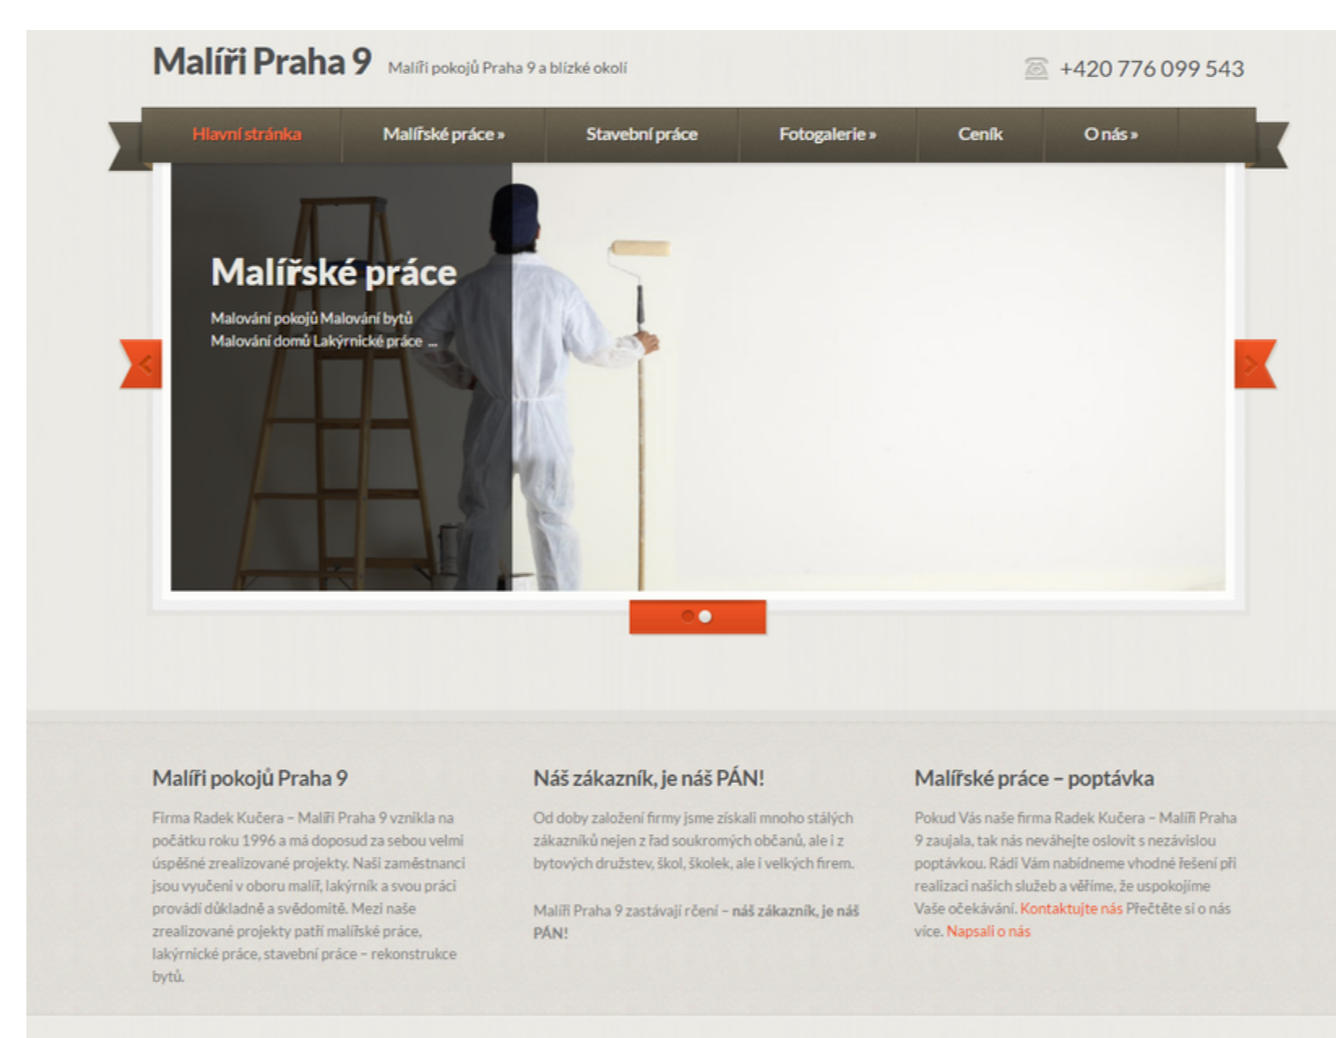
Malíři Praha 9 Malíři pokojů Praha 9 a blízké okolí

+420 776 099 543

Hlavní stránka | Malířské práce » | Stavební práce | Fotogalerie » | Ceník | O nás »

Malířské práce

Malování pokojů Malování bytů Malování domů Lakýrnické práce ...

Malíři pokojů Praha 9

Firma Radek Kučera – Malíři Praha 9 vznikla na počátku roku 1996 a má doposud za sebou velmi úspěšné zrealizované projekty. Naši zaměstnanci jsou vyučeni v oboru malíř, lakýrník a svou práci provádí důkladně a svědomitě. Mezi naše zrealizované projekty patří malířské práce, lakýrnické práce, stavební práce – rekonstrukce bytů.

Náš zákazník, je náš PÁN!

Od doby založení firmy jsme získali mnoho stálých zákazníků nejen z řad soukromých občanů, ale i z bytových družstev, škol, školek, ale i velkých firem.

Malíři Praha 9 zastávají rčení – náš zákazník, je náš PÁN!

Malířské práce – poptávka

Pokud Vás naše firma Radek Kučera – Malíři Praha 9 zaujala, tak nás neváhejte oslovit s nezávislou poptávkou. Rádi Vám nabídneme vhodné řešení při realizaci našich služeb a věříme, že uspokojíme Vaše očekávání. Kontaktujte nás Přečtěte si o nás více. Napsali o nás